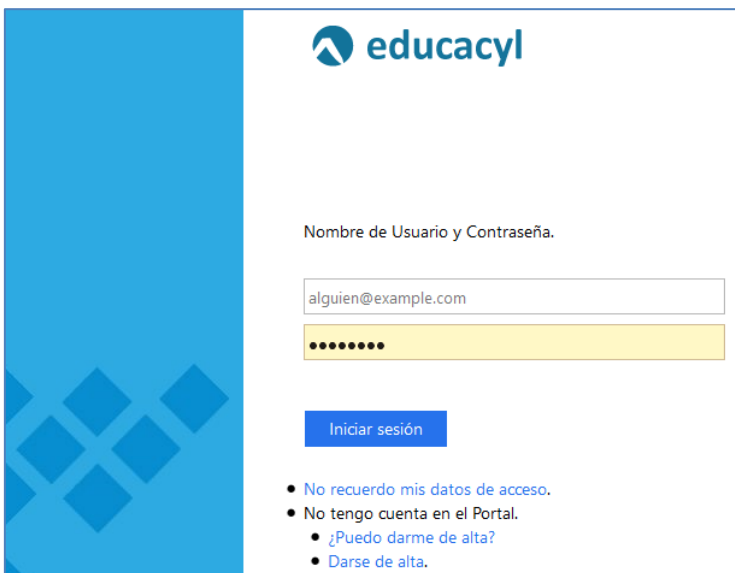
educacyl

Nombre de Usuario y Contraseña.

alguien@example.com

••••••••

Iniciar sesión

- No recuerdo mis datos de acceso.
- No tengo cuenta en el Portal.
  - ¿Puedo darme de alta?
  - Darse de alta.